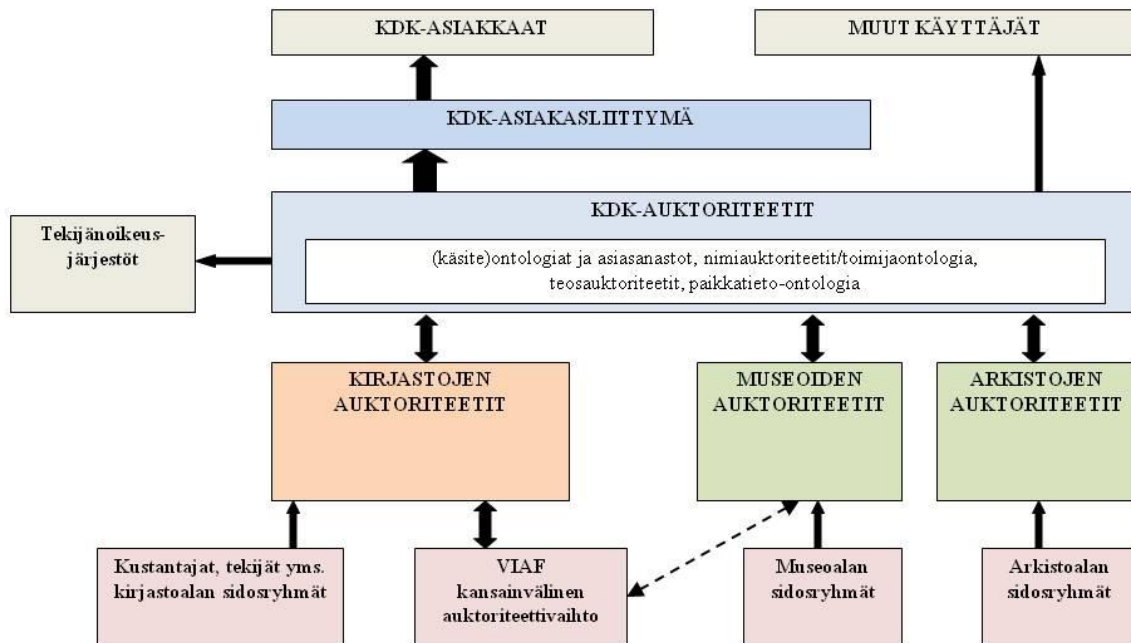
KDK-ASIAKKAAT

MUUT KÄYTTÄJÄT

KDK-ASIAKASLIITTYMÄ

KDK-AUKTORITEETIT

(käsite)ontologiat ja asiasanastot, nimiauktoriteetit/toimijaontologia, teosauktoriteetit, paikkatieto-ontologia

Tekijänoikeusjärjestöt

KIRJASTOJEN AUKTORITEETIT

MUSEOIDEN AUKTORITEETIT

ARKISTOJEN AUKTORITEETIT

Kustantajat, tekijät yms. kirjastoalan sidosryhmät

VIAF kansainvälinen auktoriteettivaihto

Museoalan sidosryhmät

Arkistoalan sidosryhmät